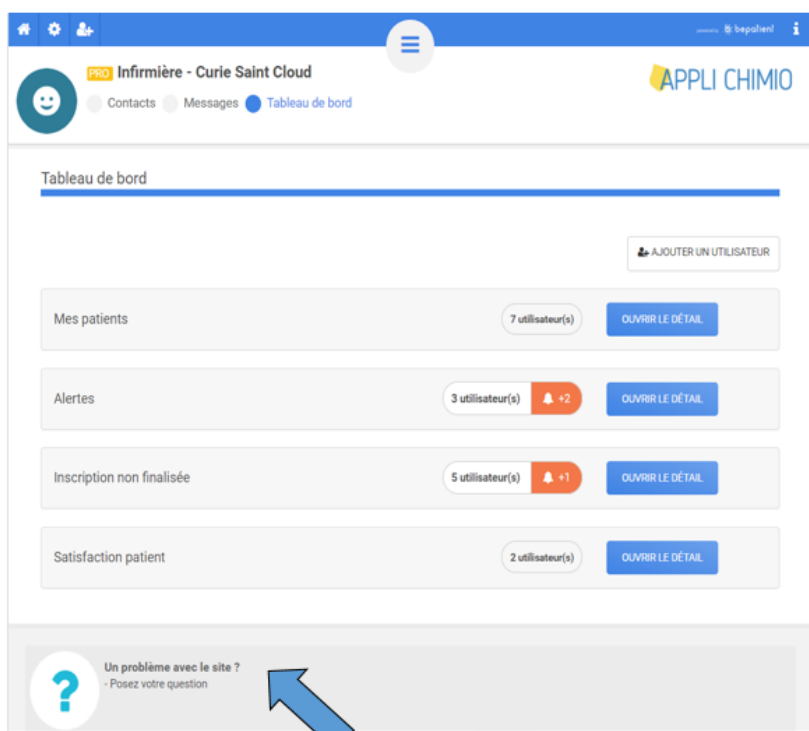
powered by bepatient

PRO Infirmière - Curie Saint Cloud

Contacts Messages Tableau de bord

APPLI CHIMIO

Tableau de bord

AJOUTER UN UTILISATEUR

Mes patients 7 utilisateur(s) OUVRIR LE DÉTAIL

Alertes 3 utilisateur(s) +2 OUVRIR LE DÉTAIL

Inscription non finalisée 5 utilisateur(s) +1 OUVRIR LE DÉTAIL

Satisfaction patient 2 utilisateur(s) OUVRIR LE DÉTAIL

?

Un problème avec le site ?
- Posez votre question